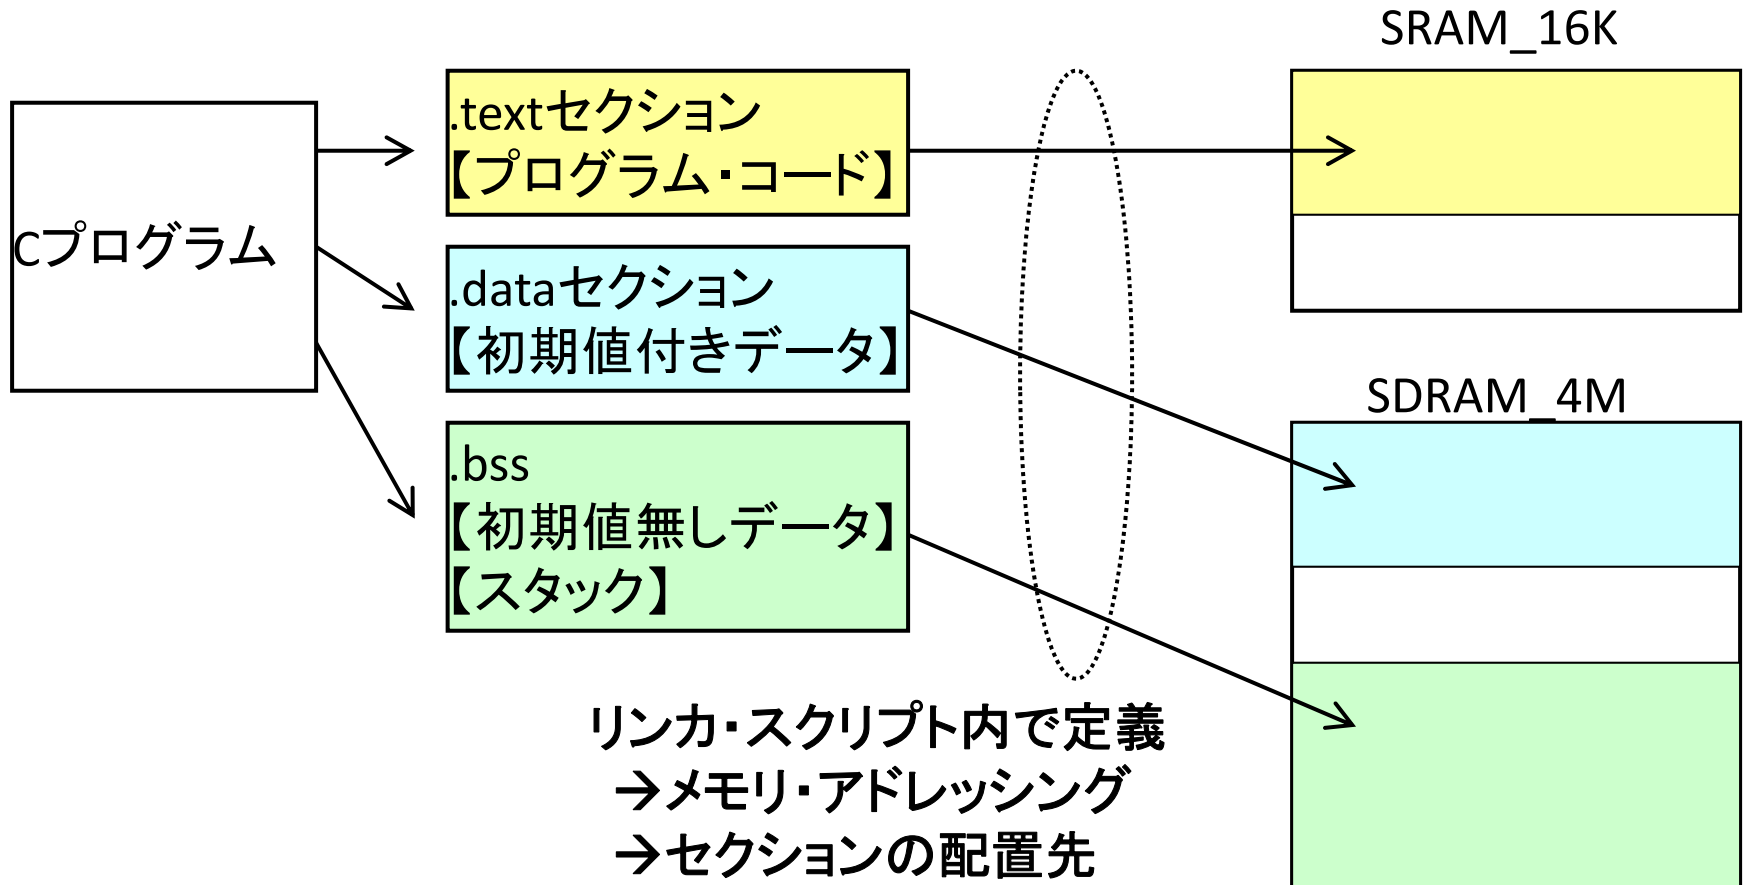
SRAM_16K

Cプログラム

.textセクション
【プログラム・コード】

.dataセクション
【初期値付きデータ】

.bss
【初期値無しデータ】
【スタック】

SDRAM_4M

リンカ・スクリプト内で定義
→メモリ・アドレッシング
→セクションの配置先